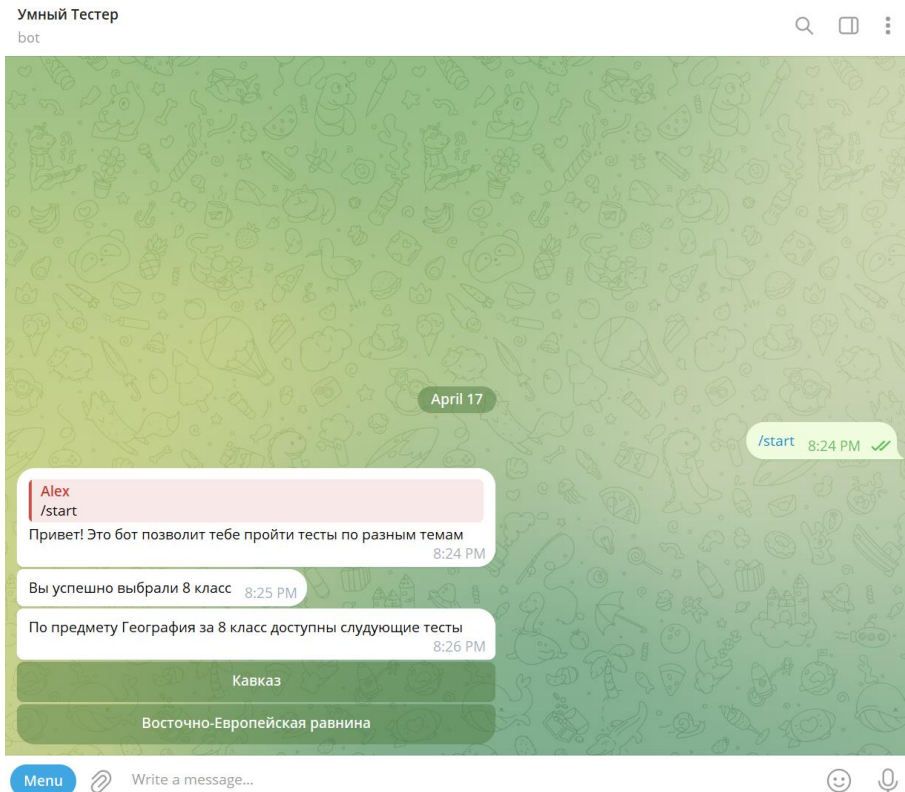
Умный Тестер
bot

April 17

/start 8:24 PM

Alex
/start
Привет! Это бот позволит тебе пройти тесты по разным темам
8:24 PM

Вы успешно выбрали 8 класс 8:25 PM

По предмету География за 8 класс доступны слудующие тесты
8:26 PM

Кавказ

Восточно-Европейская равнина

Menu

Write a message...